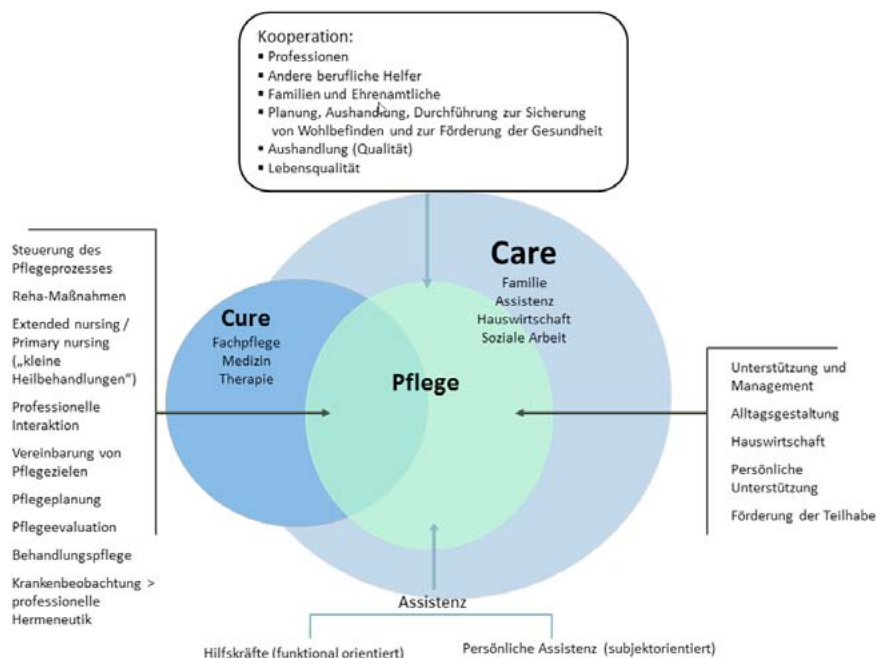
Kooperation:
▪ Professionen
▪ Andere berufliche Helfer
▪ Familien und Ehrenamtliche
▪ Planung, Aushandlung, Durchführung zur Sicherung von Wohlbefinden und zur Förderung der Gesundheit
▪ Aushandlung (Qualität)
▪ Lebensqualität

Steuerung des Pflegeprozesses

Reha-Maßnahmen

Extended nursing / Primary nursing („kleine Heilbehandlungen")

Professionelle Interaktion

Vereinbarung von Pflegezielen

Pflegeplanung

Pflegeevaluation

Behandlungspflege

Krankenbeobachtung > professionelle Hermeneutik

Cure
Fachpflege
Medizin
Therapie

Care
Familie
Assistenz
Hauswirtschaft
Soziale Arbeit

Pflege

Unterstützung und Management

Alltagsgestaltung

Hauswirtschaft

Persönliche Unterstützung

Förderung der Teilhabe

Assistenz

Hilfskräfte (funktional orientiert)

Persönliche Assistenz (subjektorientiert)